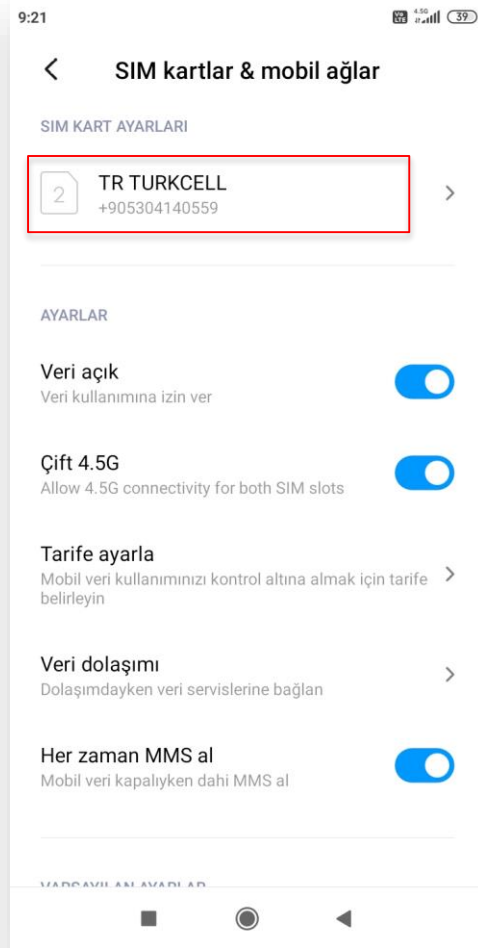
9:21 4.5G 39

SIM kartlar & mobil ağlar

SIM KART AYARLARI

2 TR TURKCELL
+905304140559

AYARLAR

Veri açık
Veri kullanımına izin ver

Çift 4.5G
Allow 4.5G connectivity for both SIM slots

Tarife ayarla
Mobil veri kullanımınızı kontrol altına almak için tarife belirleyin

Veri dolaşımı
Dolaşımdayken veri servislerine bağlan

Her zaman MMS al
Mobil veri kapalıyken dahi MMS al

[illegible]